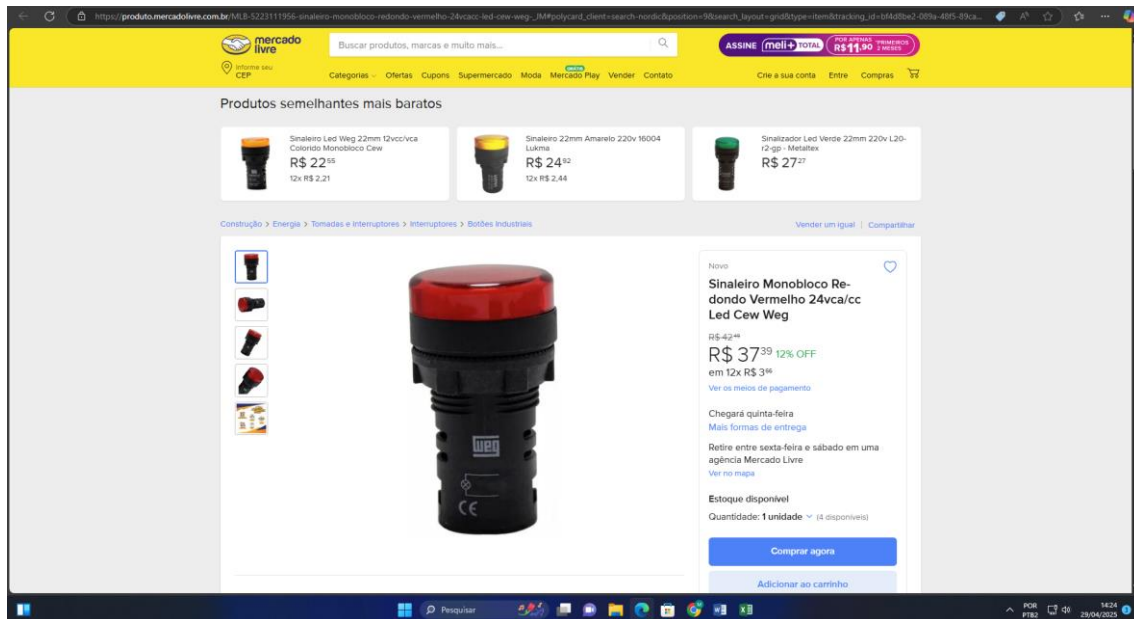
https://produto.mercadolivre.com.br/MLB-5223111956-sinaleiro-monobloco-redondo-vermelho-24vcacc-led-cew-weg-_JM#polycard_client=search-nordic&position=9&search_layout=grid&type=item&tracking_id=bf4d8be2-089a-48f5-89ca...

mercado livre

Buscar produtos, marcas e muito mais...

ASSINE meli+ TOTAL POR APENAS R$ 11,90 PRIMEIROS 2 MESES

Informe seu CEP

Categorias Ofertas Cupons Supermercado Moda Mercado Play Vender Contato

Crie a sua conta Entre Compras

Produtos semelhantes mais baratos

Sinaleiro Led Weg 22mm 12vcc/vca Colorido Monobloco Cew
R$ $22^{55}$
12x R$ 2,21

Sinaleiro 22mm Amarelo 220v 16004 Lukma
R$ $24^{92}$
12x R$ 2,44

Sinalizador Led Verde 22mm 220v L20-r2-gp - Metaltex
R$ $27^{27}$

Construção > Energia > Tomadas e Interruptores > Interruptores > Botões Industriais

Vender um igual | Compartilhar

Novo

Sinaleiro Monobloco Redondo Vermelho 24vca/cc Led Cew Weg

R$ $42^{46}$
R$ $37^{39}$ 12% OFF
em 12x R$ $3^{66}$
Ver os meios de pagamento

Chegará quinta-feira
Mais formas de entrega

Retire entre sexta-feira e sábado em uma agência Mercado Livre
Ver no mapa

Estoque disponível
Quantidade: 1 unidade (4 disponíveis)

Comprar agora

Adicionar ao carrinho

WEG

CE

Pesquisar

POR PTB2 14:24 29/04/2025